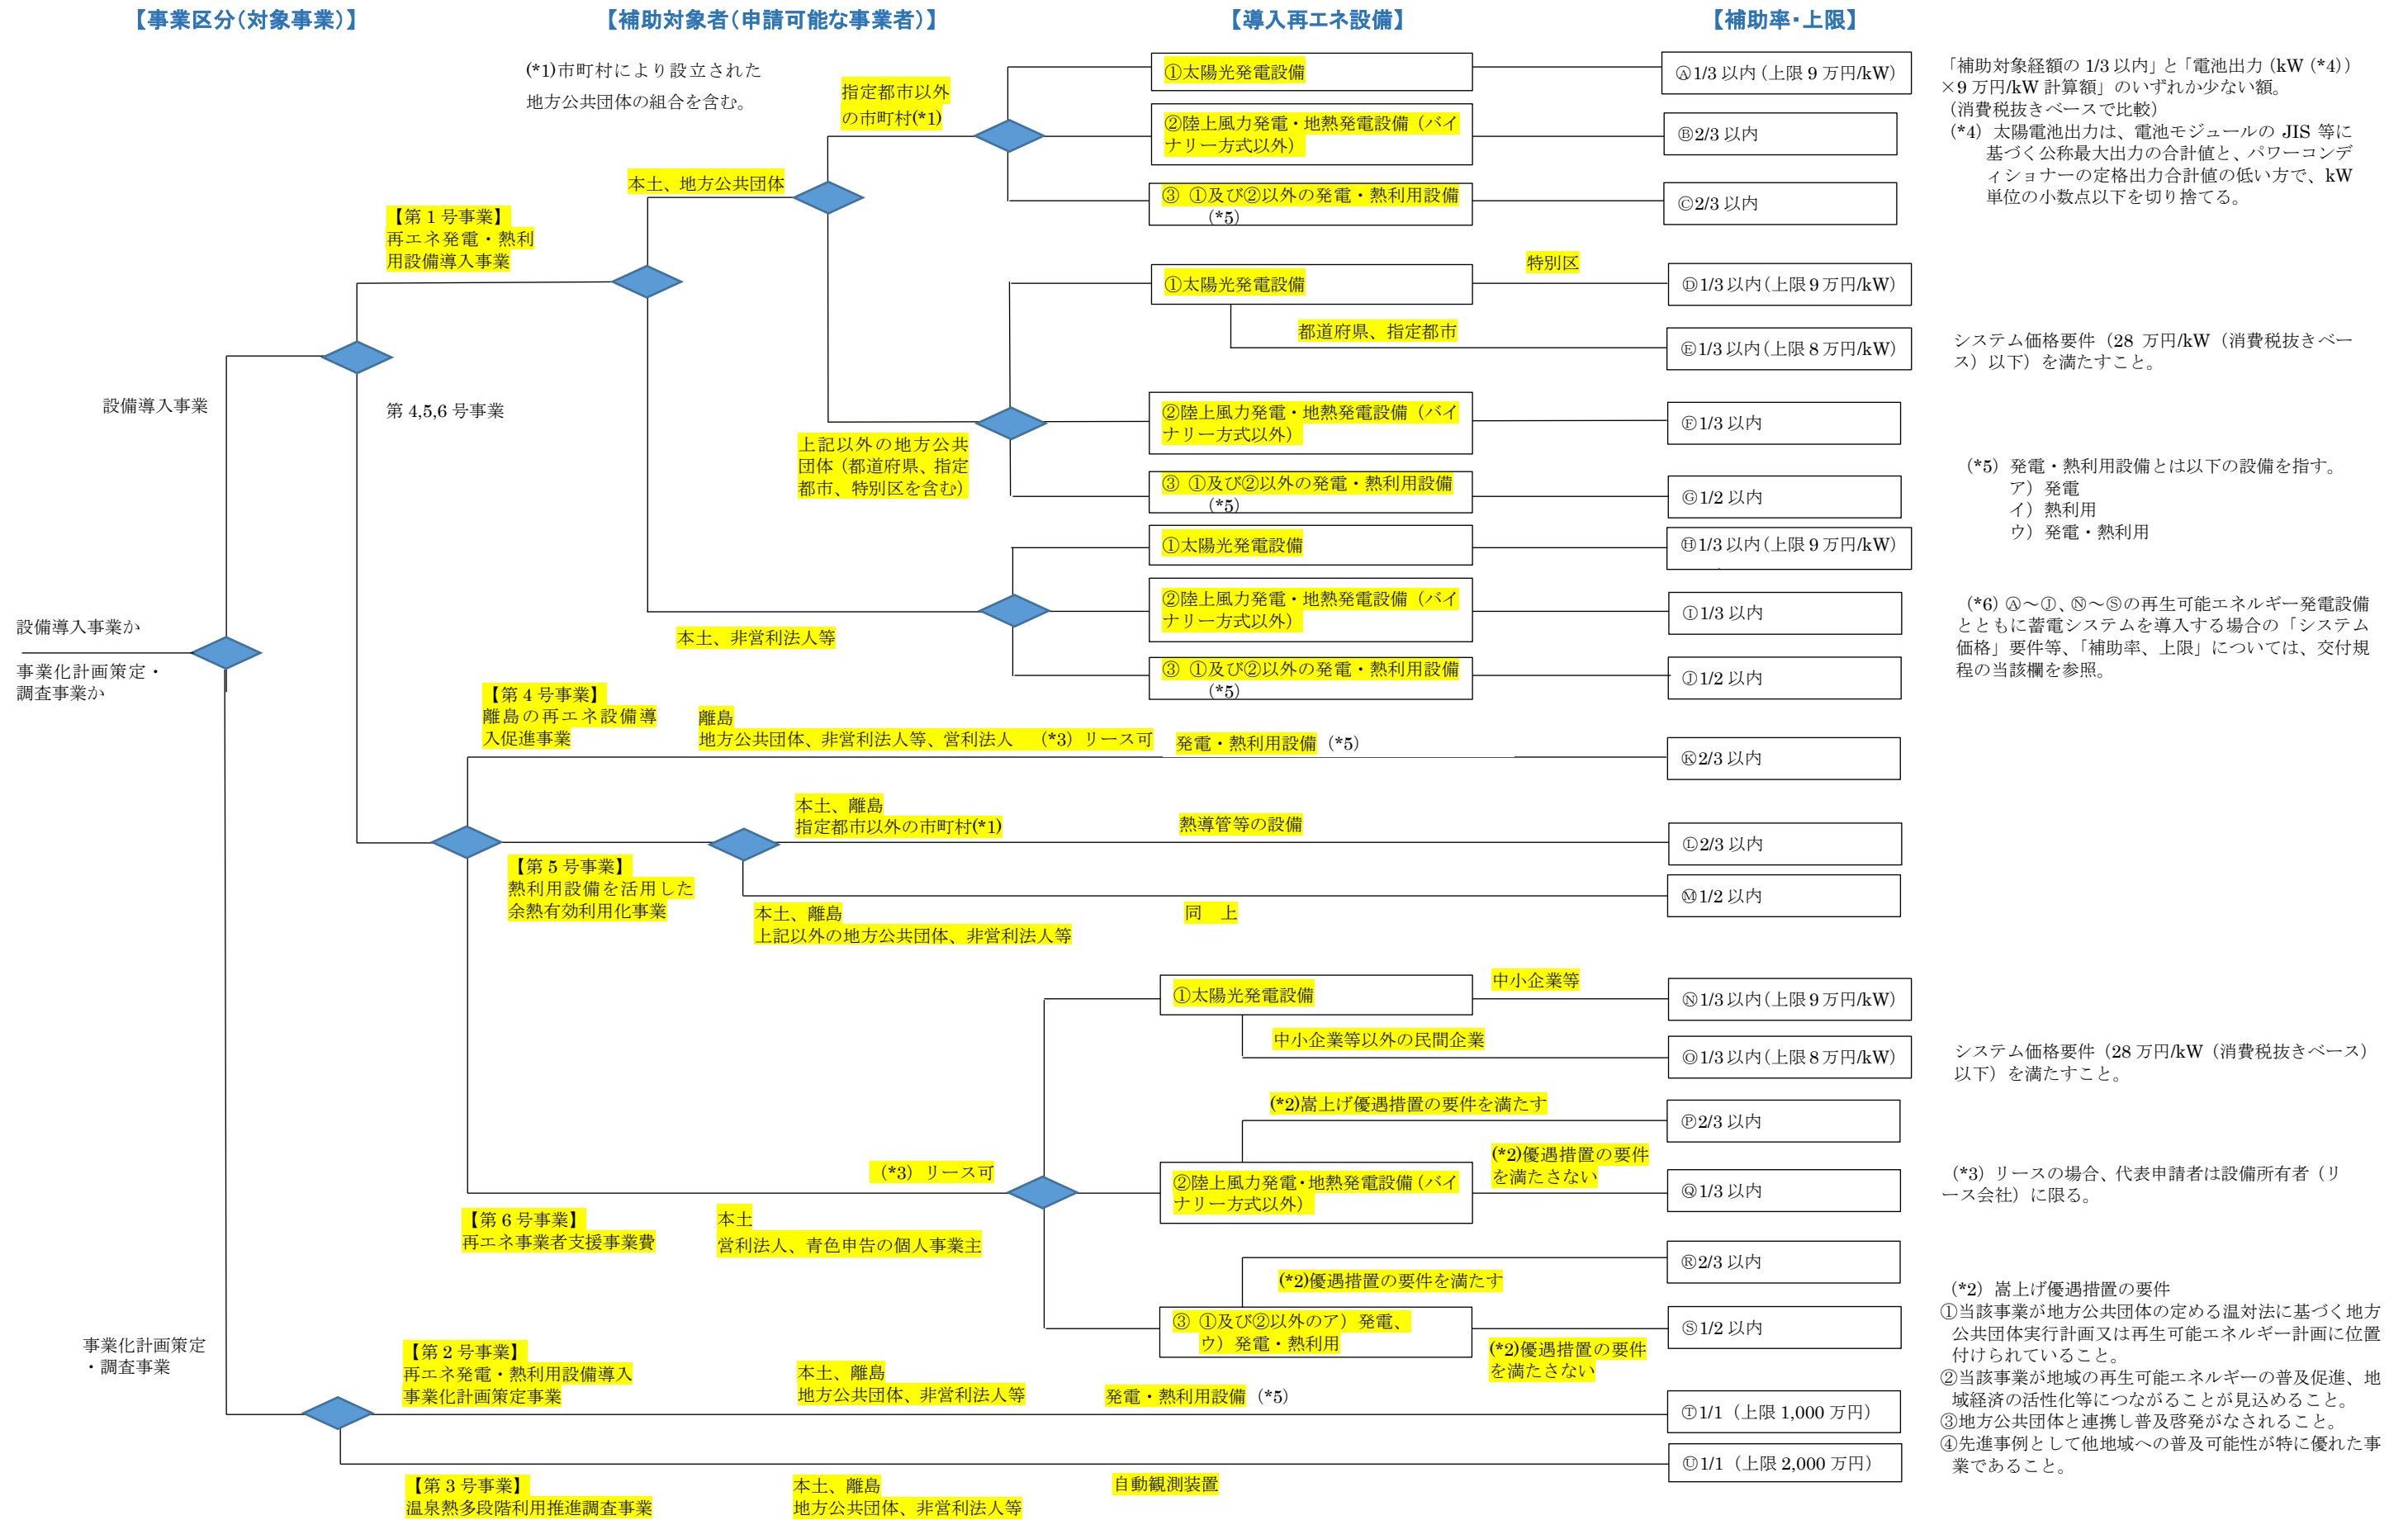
【事業区分(対象事業)】

【補助対象者(申請可能な事業者)】

【導入再エネ設備】

【補助率・上限】

(*1)市町村により設立された地方公共団体の組合を含む。

指定都市以外の市町村(*1)

①太陽光発電設備

Ⓐ1/3 以内(上限 9 万円/kW)

「補助対象経費の 1/3 以内」と「電池出力(kW (*4))×9 万円/kW 計算額」のいずれか少ない額。
(消費税抜きベースで比較)
(*4) 太陽電池出力は、電池モジュールの JIS 等に基づく公称最大出力の合計値と、パワーコンディショナーの定格出力合計値の低い方で、kW 単位の小数点以下を切り捨てる。

②陸上風力発電・地熱発電設備(バイナリー方式以外)

Ⓑ2/3 以内

本土、地方公共団体

③ ①及び②以外の発電・熱利用設備(*5)

Ⓒ2/3 以内

【第 1 号事業】
再エネ発電・熱利用設備導入事業

①太陽光発電設備

特別区

Ⓓ1/3 以内(上限 9 万円/kW)

都道府県、指定都市

Ⓔ1/3 以内(上限 8 万円/kW)

システム価格要件(28 万円/kW(消費税抜きベース)以下)を満たすこと。

設備導入事業

第 4,5,6 号事業

②陸上風力発電・地熱発電設備(バイナリー方式以外)

Ⓕ1/3 以内

上記以外の地方公共団体(都道府県、指定都市、特別区を含む)

③ ①及び②以外の発電・熱利用設備(*5)

Ⓖ1/2 以内

(*5) 発電・熱利用設備とは以下の設備を指す。
ア) 発電
イ) 熱利用
ウ) 発電・熱利用

①太陽光発電設備

Ⓗ1/3 以内(上限 9 万円/kW)

②陸上風力発電・地熱発電設備(バイナリー方式以外)

Ⓘ1/3 以内

(*6) Ⓐ～Ⓙ、Ⓝ～Ⓢの再生可能エネルギー発電設備とともに蓄電システムを導入する場合の「システム価格」要件等、「補助率、上限」については、交付規程の当該欄を参照。

設備導入事業か

本土、非営利法人等

事業化計画策定・調査事業か

③ ①及び②以外の発電・熱利用設備(*5)

Ⓙ1/2 以内

【第 4 号事業】
離島の再エネ設備導入促進事業

離島
地方公共団体、非営利法人等、営利法人 (*3) リース可

発電・熱利用設備(*5)

Ⓚ2/3 以内

本土、離島
指定都市以外の市町村(*1)

熱導管等の設備

Ⓛ2/3 以内

【第 5 号事業】
熱利用設備を活用した余熱有効利用化事業

Ⓜ1/2 以内

本土、離島
上記以外の地方公共団体、非営利法人等

同 上

中小企業等

①太陽光発電設備

Ⓝ1/3 以内(上限 9 万円/kW)

中小企業等以外の民間企業

Ⓞ1/3 以内(上限 8 万円/kW)

システム価格要件(28 万円/kW(消費税抜きベース)以下)を満たすこと。

(*2)嵩上げ優遇措置の要件を満たす

Ⓟ2/3 以内

(*2)優遇措置の要件を満たさない

(*3) リース可

②陸上風力発電・地熱発電設備(バイナリー方式以外)

Ⓠ1/3 以内

(*3) リースの場合、代表申請者は設備所有者(リース会社)に限る。

【第 6 号事業】
再エネ事業者支援事業費

本土
営利法人、青色申告の個人事業主

Ⓡ2/3 以内

(*2)優遇措置の要件を満たす

(*2) 嵩上げ優遇措置の要件
①当該事業が地方公共団体の定める温対法に基づく地方公共団体実行計画又は再生可能エネルギー計画に位置付けられていること。
②当該事業が地域の再生可能エネルギーの普及促進、地域経済の活性化等につながることが見込めること。
③地方公共団体と連携し普及啓発がなされること。
④先進事例として他地域への普及可能性が特に優れた事業であること。

③ ①及び②以外のア) 発電、ウ) 発電・熱利用

Ⓢ1/2 以内

(*2)優遇措置の要件を満たさない

事業化計画策定・調査事業

【第 2 号事業】
再エネ発電・熱利用設備導入事業化計画策定事業

本土、離島
地方公共団体、非営利法人等

発電・熱利用設備(*5)

Ⓣ1/1(上限 1,000 万円)

Ⓤ1/1(上限 2,000 万円)

【第 3 号事業】
温泉熱多段階利用推進調査事業

本土、離島
地方公共団体、非営利法人等

自動観測装置